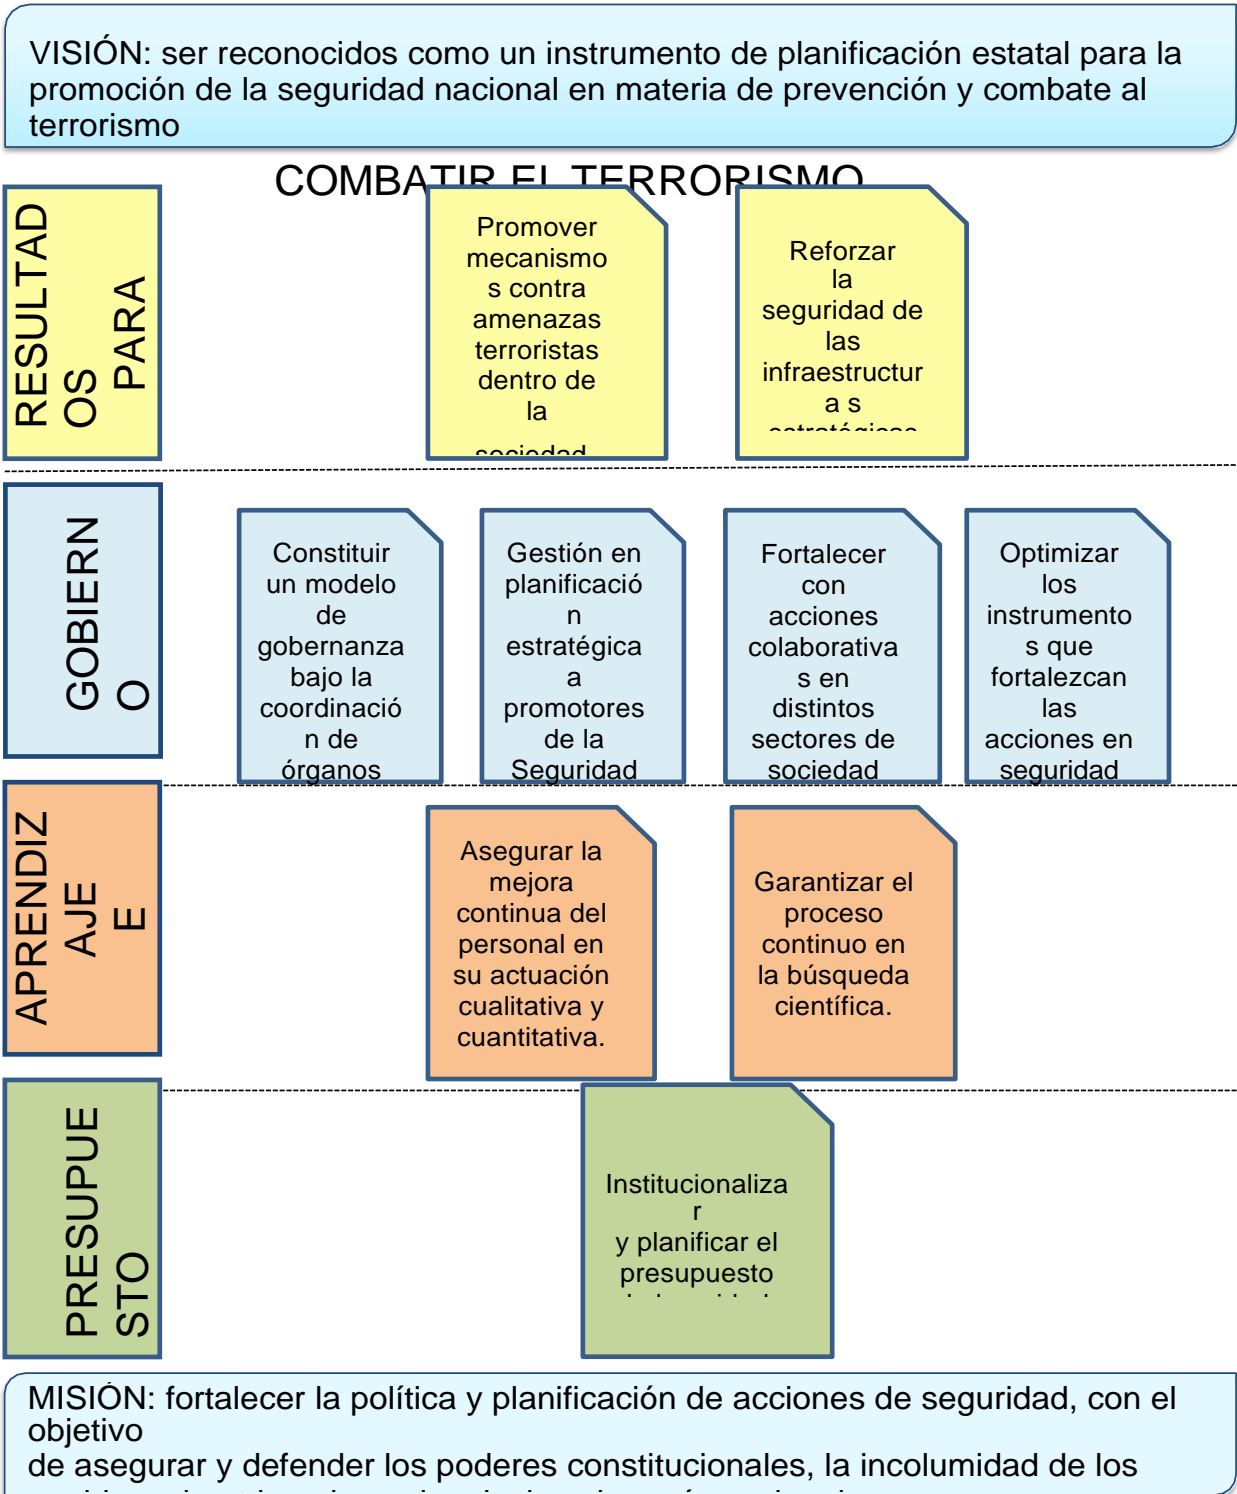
VISIÓN: ser reconocidos como un instrumento de planificación estatal para la promoción de la seguridad nacional en materia de prevención y combate al terrorismo

COMBATIR EL TERRORISMO

RESULTADOS PARA

Promover mecanismos contra amenazas terroristas dentro de la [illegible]

Reforzar la seguridad de las infraestructuras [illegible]

GOBIERNO

Constituir un modelo de gobernanza bajo la coordinación de órganos

Gestión en planificación estratégica a promotores de la Seguridad

Fortalecer con acciones colaborativas en distintos sectores de sociedad

Optimizar los instrumentos que fortalezcan las acciones en seguridad

APRENDIZAJE

Asegurar la mejora continua del personal en su actuación cualitativa y cuantitativa.

Garantizar el proceso continuo en la búsqueda científica.

PRESUPUESTO

Institucionalizar y planificar el presupuesto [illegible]

MISIÓN: fortalecer la política y planificación de acciones de seguridad, con el objetivo de asegurar y defender los poderes constitucionales, la incolumidad de los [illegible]